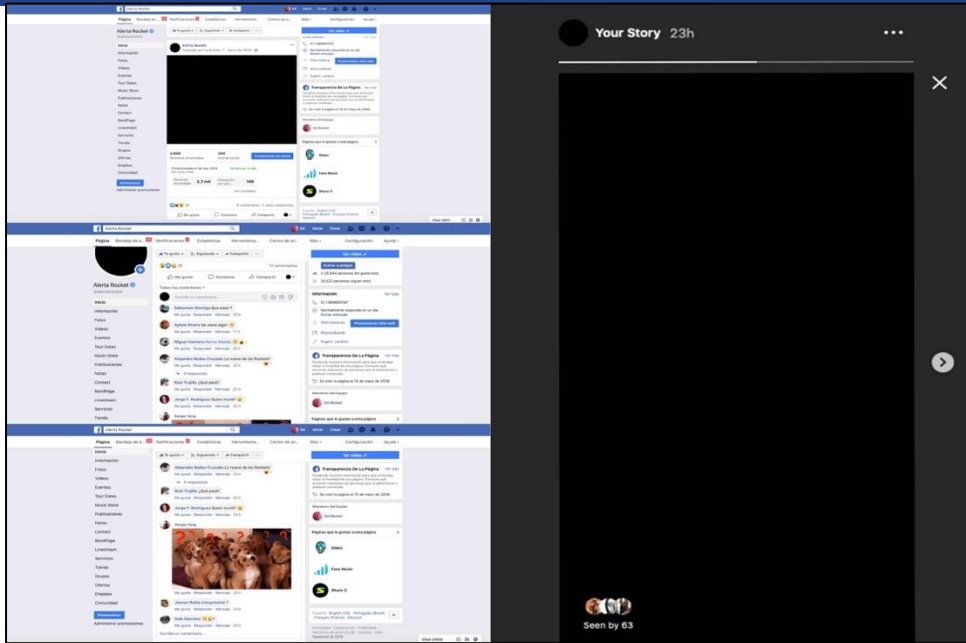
Alerta Rocket

Página Bandeja de entrada Notificaciones Estadísticas Herramientas... Centro de a... Más Configuración Ayuda

Alerta Rocket
@alertarocket

Inicio
Información
Fotos
Videos
Eventos
Tour Dates
Music Store
Publicaciones
Notas
Contact
BandPage
Livestream
Servicios
Tienda
Grupos
Ofertas
Empleos
Comunidad

Promocionar
Administrar promociones

Te gusta Siguiendo Compartir

Alerta Rocket

Ver video

Promocionar publicación

Me gusta Comentar Compartir

Transparencia De La Página

Páginas que le gustan a esta página

Odeo
Fans Music
Share It

Alerta Rocket

Página Bandeja de e... Notificaciones Estadísticas Herramienta... Centro de a... Más Configuración Ayuda

Alerta Rocket
@alertarocket

Inicio
Información
Fotos
Videos
Eventos
Tour Dates
Music Store
Publicaciones
Notas
Contact
BandPage
Livestream
Servicios
Tienda

Te gusta Siguiendo Compartir

Me gusta Comentar Compartir

Todos los comentarios

Escribe un comentario...

Sebastian Ortega Que pasa?
Me gusta · Responder · Mensaje

Aylenn Rivera Se viene algo?
Me gusta · Responder · Mensaje

Miguel Damiano Perez Vicidio
Me gusta · Responder · Mensaje

Alejandro Rodas Cruzado Lo nuevo de los Rockets!
Me gusta · Responder · Mensaje
2 respuestas

Raúl Trujillo ¿Qué pasó?
Me gusta · Responder · Mensaje

Jorge F. Rodriguez Quien murió?
Me gusta · Responder · Mensaje

Sergio Yong

Ver video

Invitar a amigos

Información

Transparencia De La Página

Páginas que le gustan a esta página

Alerta Rocket

Página Bandeja de e... Notificaciones Estadísticas Herramienta... Centro de a... Más Configuración Ayuda

Inicio
Información
Fotos
Videos
Eventos
Tour Dates
Music Store
Publicaciones
Notas
Contact
BandPage
Livestream
Servicios
Tienda
Grupos
Ofertas
Empleos
Comunidad

Promocionar
Administrar promociones

Te gusta Siguiendo Compartir

Alejandro Rodas Cruzado Lo nuevo de los Rockets!
Me gusta · Responder · Mensaje
2 respuestas

Raúl Trujillo ¿Qué pasó?
Me gusta · Responder · Mensaje

Jorge F. Rodriguez Quien murió?
Me gusta · Responder · Mensaje

Sergio Yong

Me gusta · Responder · Mensaje

Ver video

Transparencia De La Página

Se creó la página el 15 de mayo de 2018

Páginas que le gustan a esta página

Odeo
Fans Music
Share It

Your Story 23h

Seen by 63